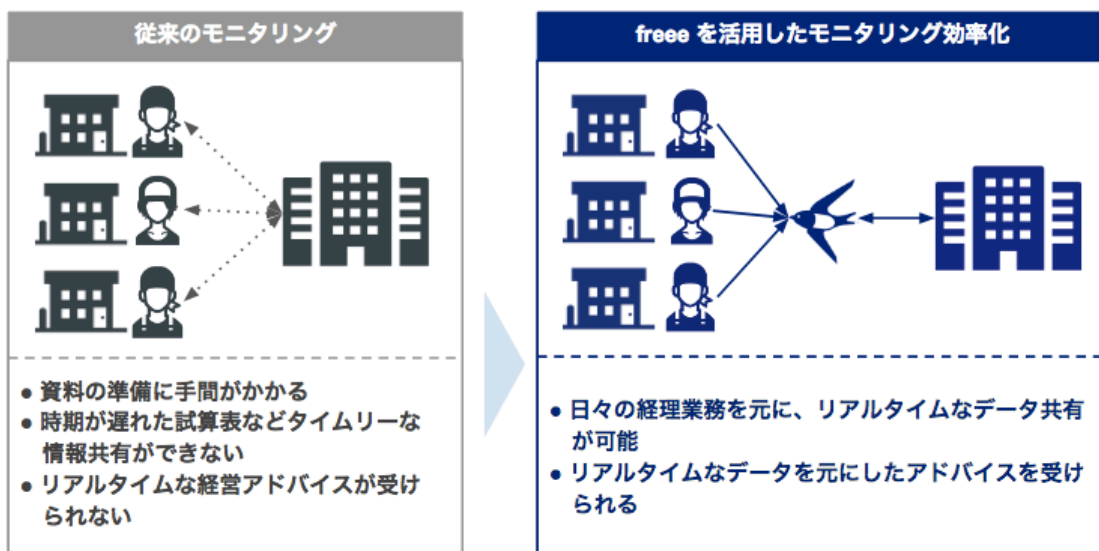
従来のモニタリング

● 資料の準備に手間がかかる
● 時期が遅れた試算表などタイムリーな情報共有ができない
● リアルタイムな経営アドバイスが受けられない

freee を活用したモニタリング効率化

● 日々の経理業務を元に、リアルタイムなデータ共有が可能
● リアルタイムなデータを元にしたアドバイスを受けられる